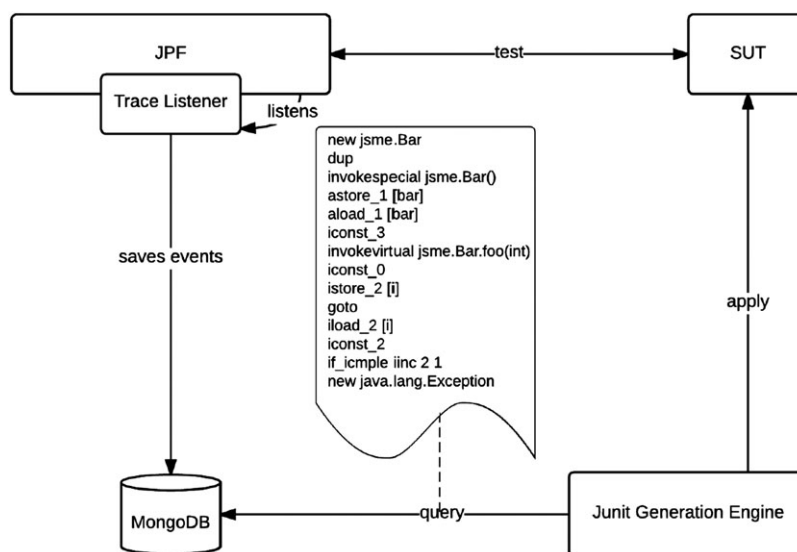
JPF

test

SUT

Trace Listener

listens

new jsme.Bar
dup
invokespecial jsme.Bar()
astore_1 [bar]
aload_1 [bar]
iconst_3
invokevirtual jsme.Bar.foo(int)
iconst_0
istore_2 [i]
goto
iload_2 [i]
iconst_2
if_icmple iinc 2 1
new java.lang.Exception

saves events

apply

MongoDB

query

Junit Generation Engine